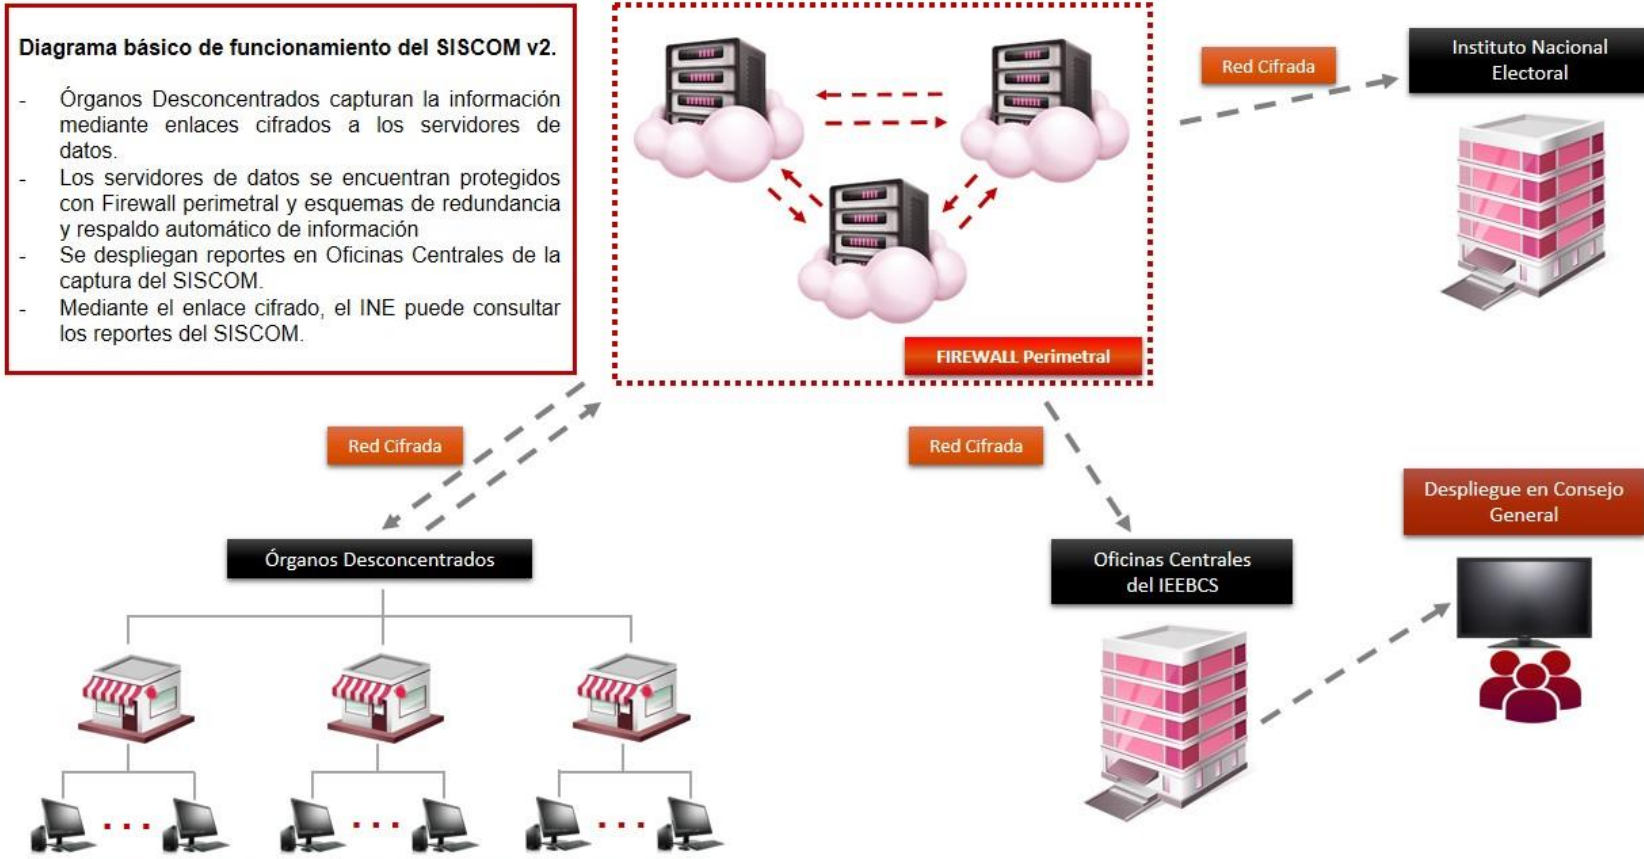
Diagrama básico de funcionamiento del SISCOM v2.

- Órganos Desconcentrados capturan la información mediante enlaces cifrados a los servidores de datos.
- Los servidores de datos se encuentran protegidos con Firewall perimetral y esquemas de redundancia y respaldo automático de información
- Se despliegan reportes en Oficinas Centrales de la captura del SISCOM.
- Mediante el enlace cifrado, el INE puede consultar los reportes del SISCOM.

FIREWALL Perimetral

Red Cifrada

Instituto Nacional Electoral

Red Cifrada

Red Cifrada

Órganos Desconcentrados

Despliegue en Consejo General

Oficinas Centrales del IEEBCS